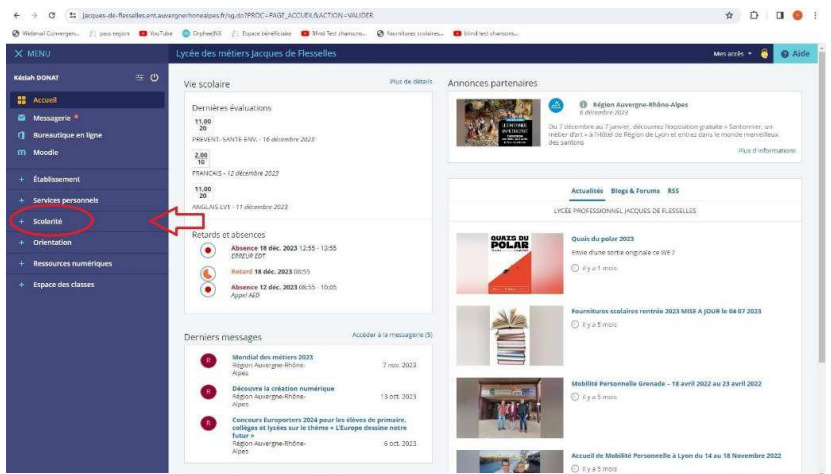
jacques-de-flesselles.ent.auvergnerhonealpes.fr/sg.do?PROC=PAGE_ACCUEIL&ACTION=VALIDER

Webinar Convergen... pass region YouTube OrpheeWX Espace bénéficiaire Blind Test chansons... Fournitures scolaires... blind test chansons...

X MENU

Lycée des métiers Jacques de Flesselles

Mes accès Aide

Kéziah DONAT

Accueil
Messagerie
Bureautique en ligne
Moodle

+ Établissement
+ Services personnels
+ Scolarité
+ Orientation
+ Ressources numériques
+ Espace des classes

Vie scolaire
Plus de détails

Dernières évaluations

11,00
20
PREVENT. SANTE ENVI. - 16 décembre 2023

2,00
10
FRANCAIS - 12 décembre 2023

11,00
20
ANGLAIS LV1 - 11 décembre 2023

Retards et absences

Absence 18 déc. 2023 12:55 - 13:55
ERREUR EDT

Retard 18 déc. 2023 08:55

Absence 12 déc. 2023 08:55 - 10:05
Appel AED

Derniers messages
Accéder à la messagerie (5)

Mondial des métiers 2023
Région Auvergne-Rhône-Alpes
7 nov. 2023

Découvre la création numérique
Région Auvergne-Rhône-Alpes
13 oct. 2023

Concours Europorters 2024 pour les élèves de primaire, collèges et lycées sur le thème « L'Europe dessine notre futur »
Région Auvergne-Rhône-Alpes
6 oct. 2023

Annonces partenaires

Région Auvergne-Rhône-Alpes
6 décembre 2023
Du 7 décembre au 7 janvier, découvrez l'exposition gratuite « Santonnier, un métier d'art » à l'Hôtel de Région de Lyon et entrez dans le monde merveilleux des santons
Plus d'informations

Actualités Blogs & Forums RSS

LYCÉE PROFESSIONNEL JACQUES DE FLESSELLES

Quais du polar 2023
Envie d'une sortie originale ce WE ?
Il y a 1 mois

Fournitures scolaires rentrée 2023 MISE A JOUR le 08 07 2023
Il y a 5 mois

Mobilité Personnelle Grenade - 18 avril 2022 au 23 avril 2022
Il y a 5 mois

Accueil de Mobilité Personnelle à Lyon du 14 au 18 Novembre 2022
Il y a 5 mois